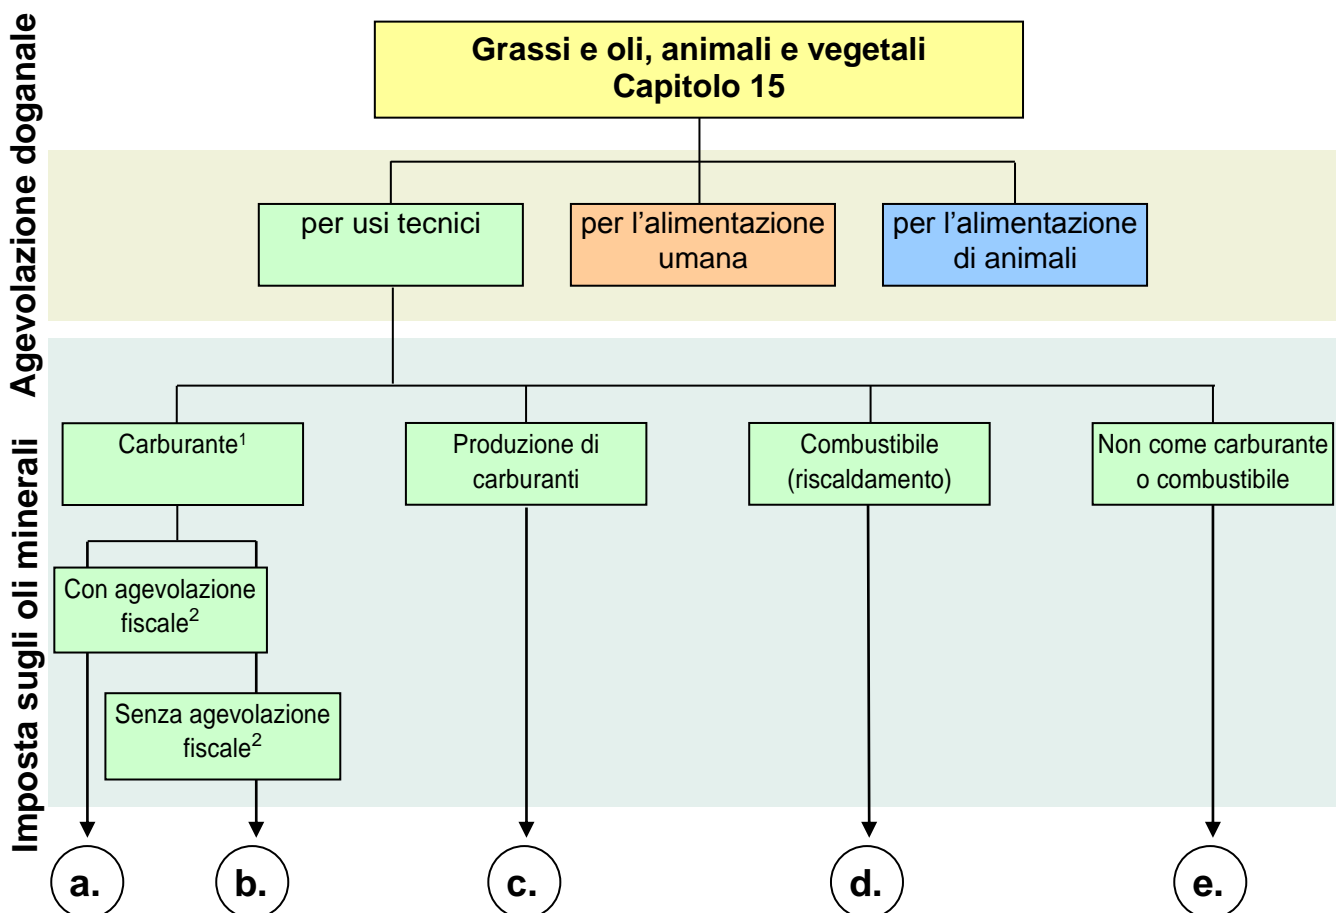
Agevolazione doganale

Imposta sugli oli minerali

Grassi e oli, animali e vegetali
Capitolo 15

per usi tecnici

per l’alimentazione umana

per l’alimentazione di animali

Carburante$^1$

Produzione di carburanti

Combustibile (riscaldamento)

Non come carburante o combustibile

Con agevolazione fiscale$^2$

Senza agevolazione fiscale$^2$

a.

b.

c.

d.

e.